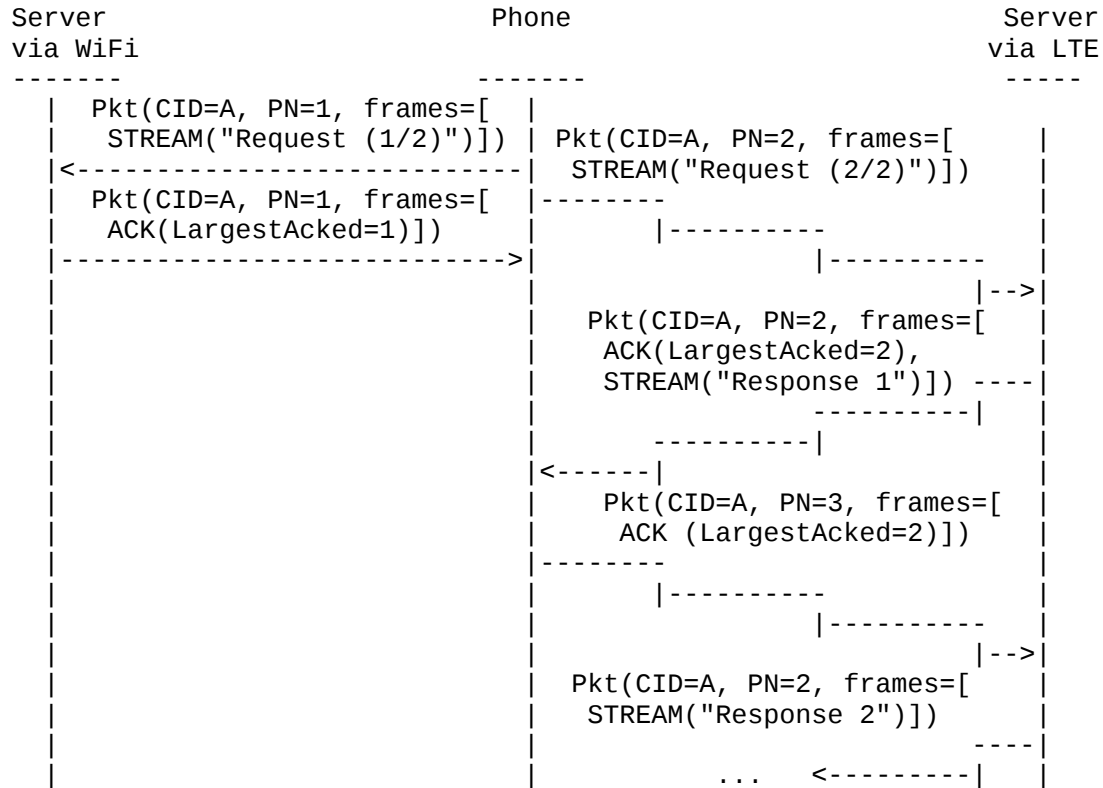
Server                              Phone                          Server
via WiFi                                                          via LTE
-------                            -------                          -----
   |  Pkt(CID=A, PN=1, frames=[    |
   |   STREAM("Request (1/2)")])   | Pkt(CID=A, PN=2, frames=[       |
   |<------------------------------|  STREAM("Request (2/2)")])      |
   |  Pkt(CID=A, PN=1, frames=[    |--------                         |
   |   ACK(LargestAcked=1)])       |        |----------              |
   |------------------------------>|                  |----------    |
   |                               |                            |-->|
   |                               |   Pkt(CID=A, PN=2, frames=[     |
   |                               |    ACK(LargestAcked=2),         |
   |                               |    STREAM("Response 1")]) ----|
   |                               |                  ----------|   |
   |                               |        ----------|              |
   |                               |<------|                         |
   |                               |    Pkt(CID=A, PN=3, frames=[    |
   |                               |     ACK (LargestAcked=2)])      |
   |                               |--------                         |
   |                               |        |----------              |
   |                               |                  |----------    |
   |                               |                            |-->|
   |                               |  Pkt(CID=A, PN=2, frames=[      |
   |                               |   STREAM("Response 2")])        |
   |                               |                            ----|
   |                               |             ...    <---------|   |